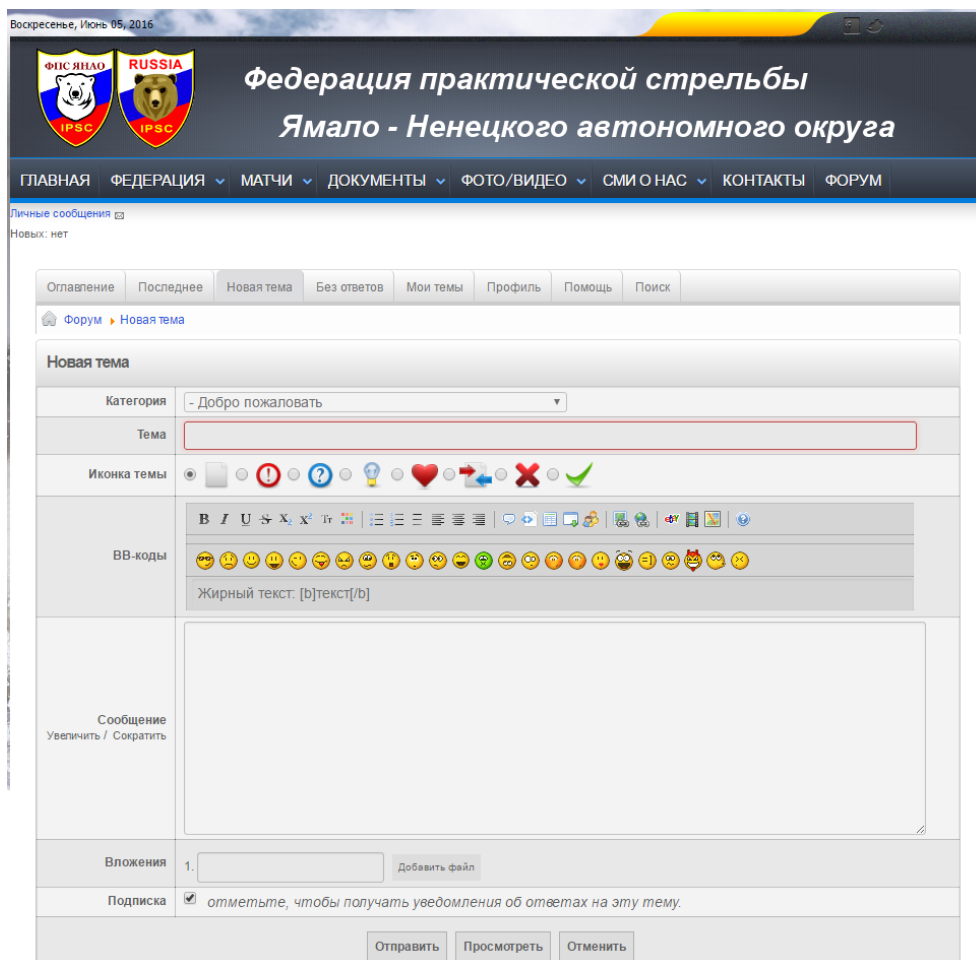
Воскресенье, Июнь 05, 2016

ФПС ЯНАО
IPSC
RUSSIA
IPSC

Федерация практической стрельбы
Ямало - Ненецкого автономного округа

ГЛАВНАЯ ФЕДЕРАЦИЯ МАТЧИ ДОКУМЕНТЫ ФОТО/ВИДЕО СМИ О НАС КОНТАКТЫ ФОРУМ

Личные сообщения
Новых: нет

Оглавление Последнее Новая тема Без ответов Мои темы Профиль Помощь Поиск

Форум Новая тема

Новая тема

| Категория | - Добро пожаловать |
|---|---|
| Тема | |
| Иконка темы | |
| BB-коды | B I U S $X_2$ $X^2$ Тт Жирный текст: [b]текст[/b] |
| Сообщение Увеличить / Сократить | |
| Вложения | 1. Добавить файл |
| Подписка | отметьте, чтобы получать уведомления об ответах на эту тему. |

Отправить Просмотреть Отменить